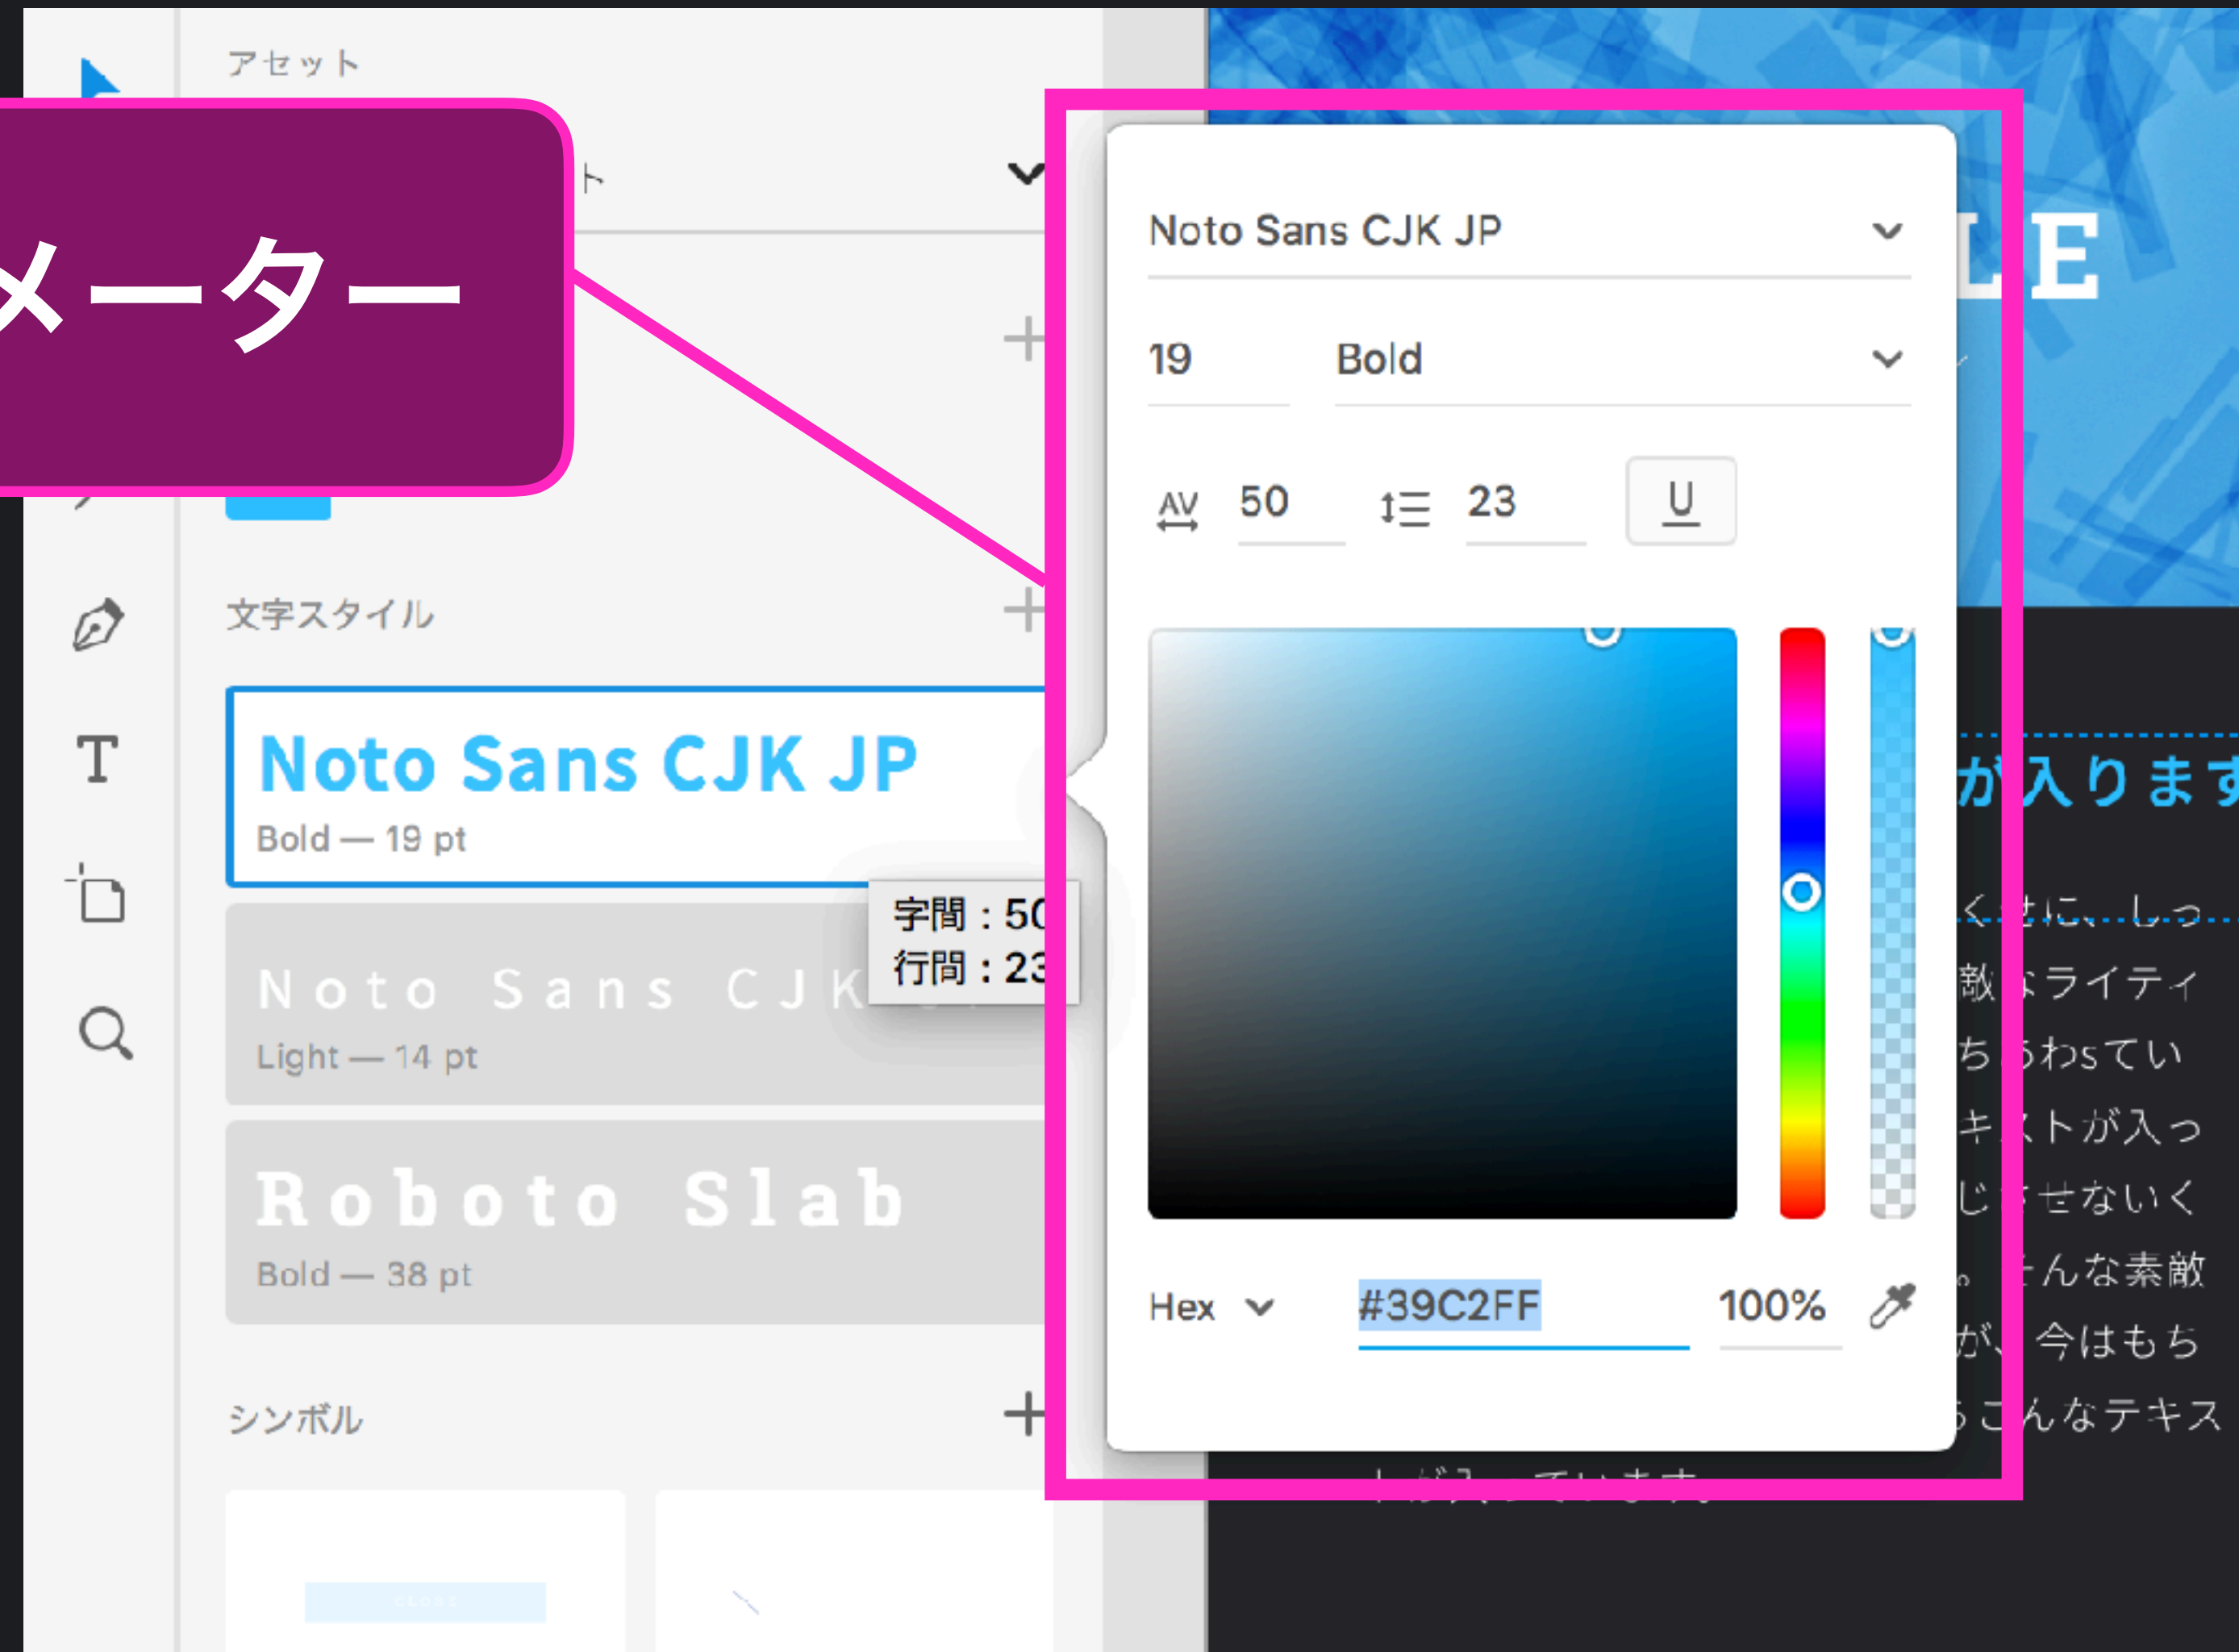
アセット

メーター

ト

文字スタイル

Noto Sans CJK JP
Bold — 19 pt

字間：50
行間：23

Noto Sans CJK
Light — 14 pt

Roboto Slab
Bold — 38 pt

シンボル

Noto Sans CJK JP

19 Bold

50 23 U

Hex #39C2FF 100%

LE

が入ります

くせに、しっ
敵なライティ
ちらわしてい
キストが入っ
じさせないく
。んな素敵
が、今はもち
らこんなテキス
トが入っています。